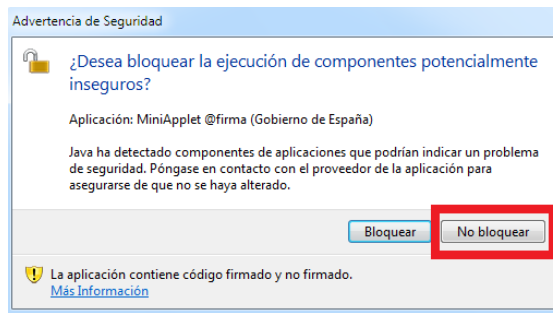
Advertencia de Seguridad

¿Desea bloquear la ejecución de componentes potencialmente inseguros?

Aplicación: MiniApplet @firma (Gobierno de España)

Java ha detectado componentes de aplicaciones que podrían indicar un problema de seguridad. Póngase en contacto con el proveedor de la aplicación para asegurarse de que no se haya alterado.

Bloquear

No bloquear

La aplicación contiene código firmado y no firmado.
Más Información